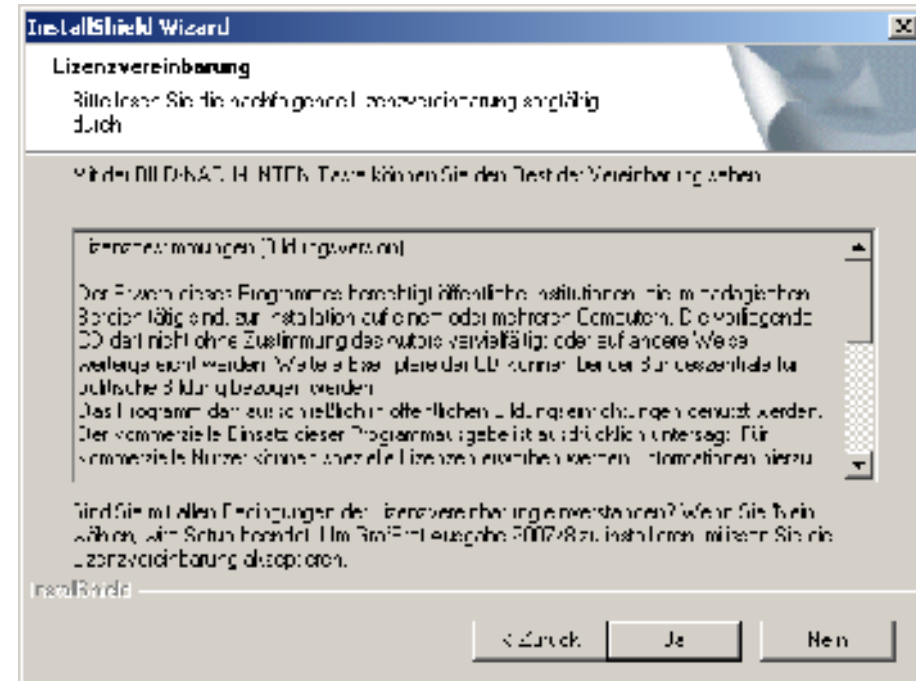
InstallShield Wizard

Lizenzvereinbarung

Bitte lesen Sie die nachfolgende Lizenzvereinbarung sorgfältig durch

Mit der BILD-NACH-UNTEN-Taste können Sie den Rest der Vereinbarung sehen.

Lizenzbestimmungen (Bildungsversion)

Der Erwerb dieses Programmes berechtigt öffentliche Institutionen, die im pädagogischen Bereich tätig sind, zur Installation auf einem oder mehreren Computern. Die vorliegende CD darf nicht ohne Zustimmung des Autors vervielfältigt oder auf andere Weise weitergegeben werden. Weitere Exemplare der CD können bei der Bundeszentrale für politische Bildung bezogen werden.
Das Programm darf ausschließlich in öffentlichen Bildungseinrichtungen genutzt werden. Der kommerzielle Einsatz dieser Programmausgabe ist ausdrücklich untersagt. Für kommerzielle Nutzer können spezielle Lizenzen erworben werden. Informationen hierzu

Sind Sie mit allen Bedingungen der Lizenzvereinbarung einverstanden? Wenn Sie "Nein" wählen, wird Setup beendet. Um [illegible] ausgabe 2007/8 zu installieren, müssen Sie die Lizenzvereinbarung akzeptieren.

InstallShield

< Zurück | Ja | Nein